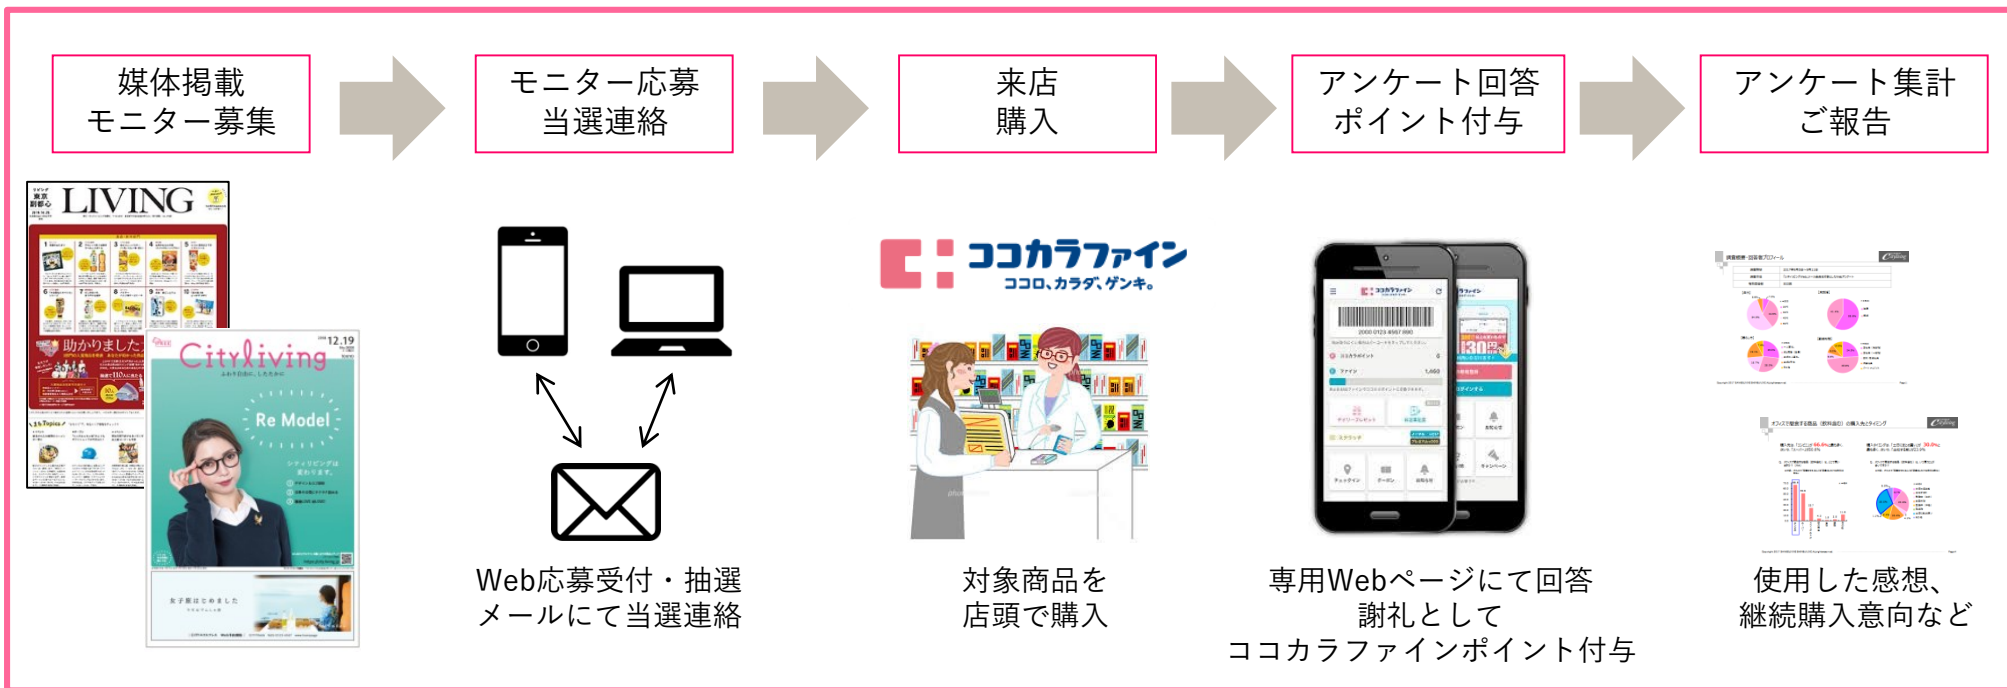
媒体掲載
モニター募集

モニター応募
当選連絡

来店
購入

アンケート回答
ポイント付与

アンケート集計
ご報告

LIVING

助かりました

CityLiving

12.19

Re Model

Web応募受付・抽選
メールにて当選連絡

ココカラファイン
ココロ、カラダ、ゲンキ。

対象商品を
店頭で購入

専用Webページにて回答
謝礼として
ココカラファインポイント付与

使用した感想、
継続購入意向など